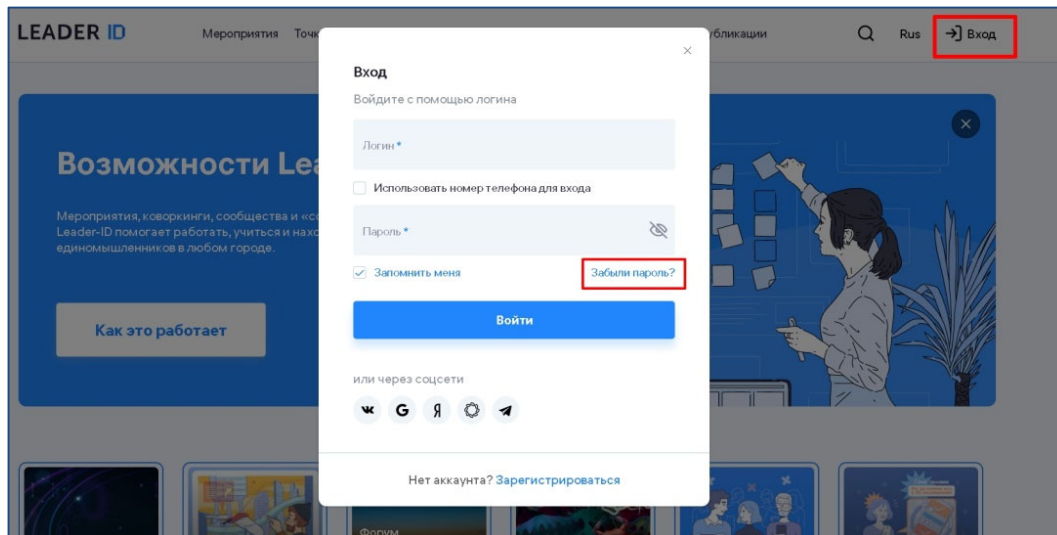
LEADER ID Мероприятия Точк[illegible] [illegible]бликации Rus Вход

Возможности Lea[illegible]

Мероприятия, коворкинги, сообщества и «со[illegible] Leader-ID помогает работать, учиться и нахо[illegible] единомышленников в любом городе.

Как это работает

Вход
Войдите с помощью логина

Логин*

Использовать номер телефона для входа

Пароль*

Запомнить меня
Забыли пароль?

Войти

или через соцсети

Нет аккаунта? Зарегистрироваться

Форум